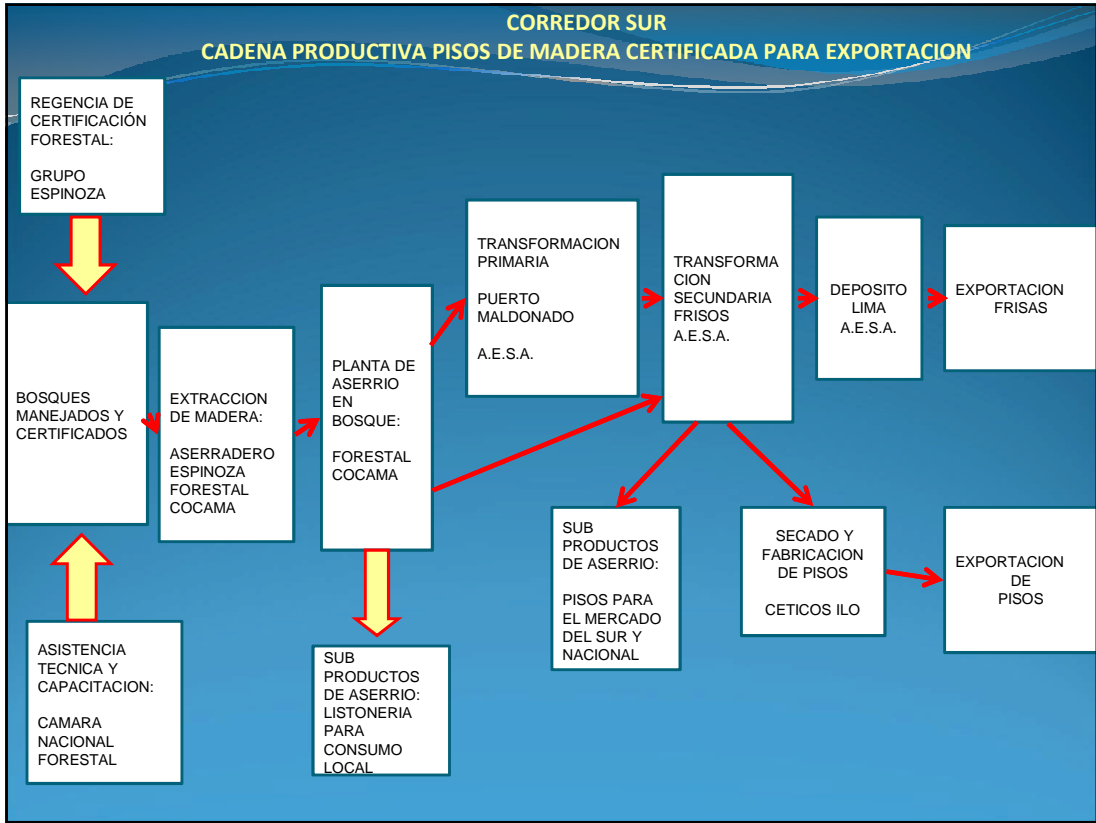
CORREDOR SUR
CADENA PRODUCTIVA PISOS DE MADERA CERTIFICADA PARA EXPORTACION

REGENCIA DE CERTIFICACIÓN FORESTAL:

GRUPO ESPINOZA

BOSQUES MANEJADOS Y CERTIFICADOS

EXTRACCION DE MADERA:

ASERRADERO ESPINOZA FORESTAL COCAMA

PLANTA DE ASERRIO EN BOSQUE:

FORESTAL COCAMA

TRANSFORMACION PRIMARIA

PUERTO MALDONADO

A.E.S.A.

TRANSFORMA CION SECUNDARIA FRISOS A.E.S.A.

DEPOSITO LIMA A.E.S.A.

EXPORTACION FRISAS

ASISTENCIA TECNICA Y CAPACITACION:

CAMARA NACIONAL FORESTAL

SUB PRODUCTOS DE ASERRIO: LISTONERIA PARA CONSUMO LOCAL

SUB PRODUCTOS DE ASERRIO:

PISOS PARA EL MERCADO DEL SUR Y NACIONAL

SECADO Y FABRICACION DE PISOS

CETICOS ILO

EXPORTACION DE PISOS